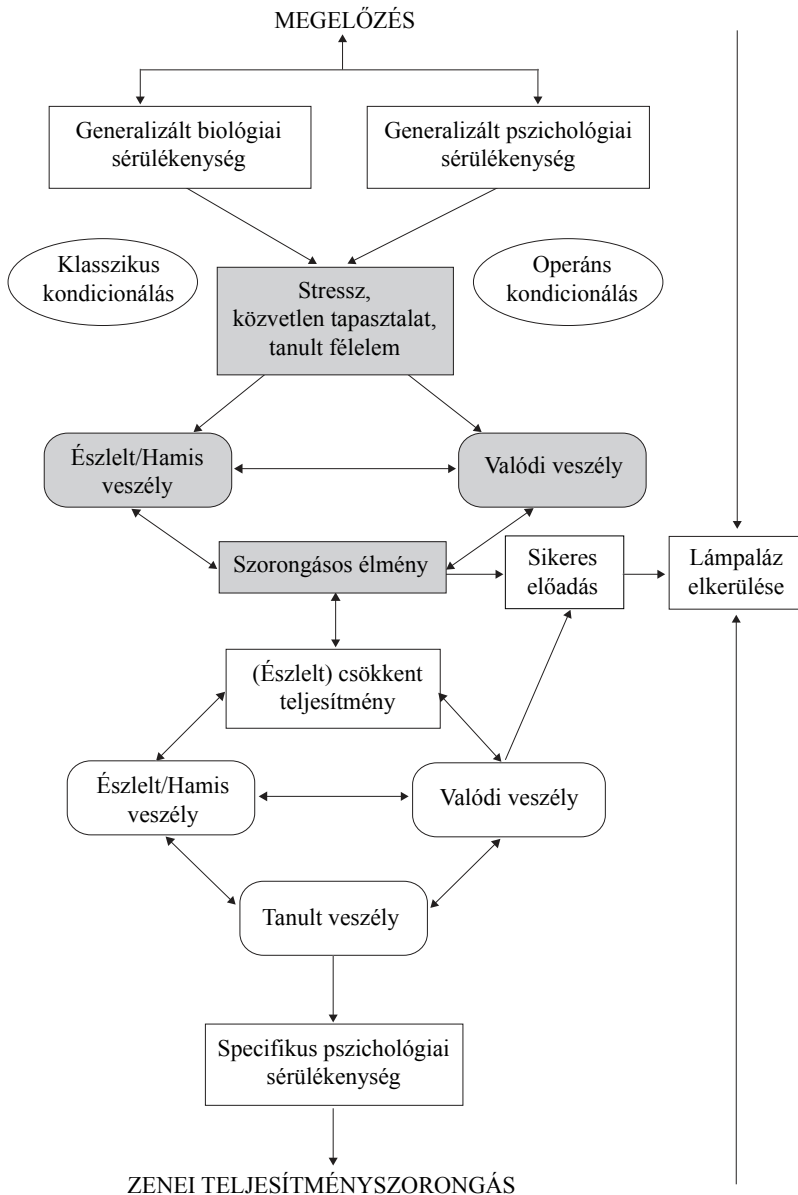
MEGELŐZÉS

Generalizált biológiai sérülékenység

Generalizált pszichológiai sérülékenység

Klasszikus kondicionálás

Stressz, közvetlen tapasztalat, tanult félelem

Operáns kondicionálás

Észlelt/Hamis veszély

Valódi veszély

Szorongásos élmény

Sikeres előadás

Lámpaláz elkerülése

(Észlelt) csökkent teljesítmény

Észlelt/Hamis veszély

Valódi veszély

Tanult veszély

Specifikus pszichológiai sérülékenység

ZENEI TELJESÍTMÉNYSZORONGÁS